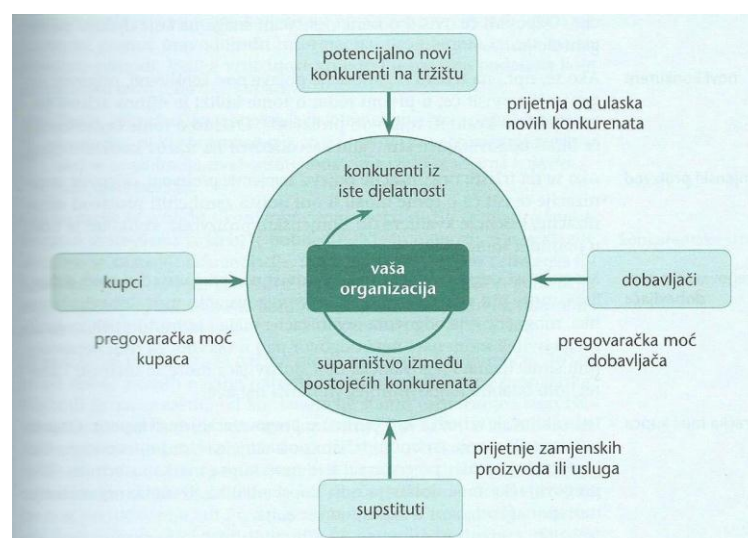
potencijalno novi konkurenti na tržištu

prijetnja od ulaska novih konkurenata

konkurenti iz iste djelatnosti

kupci

vaša organizacija

dobavljači

pregovaračka moć kupaca

pregovaračka moć dobavljača

suparništvo između postojećih konkurenata

prijetnje zamjenskih proizvoda ili usluga

supstituti